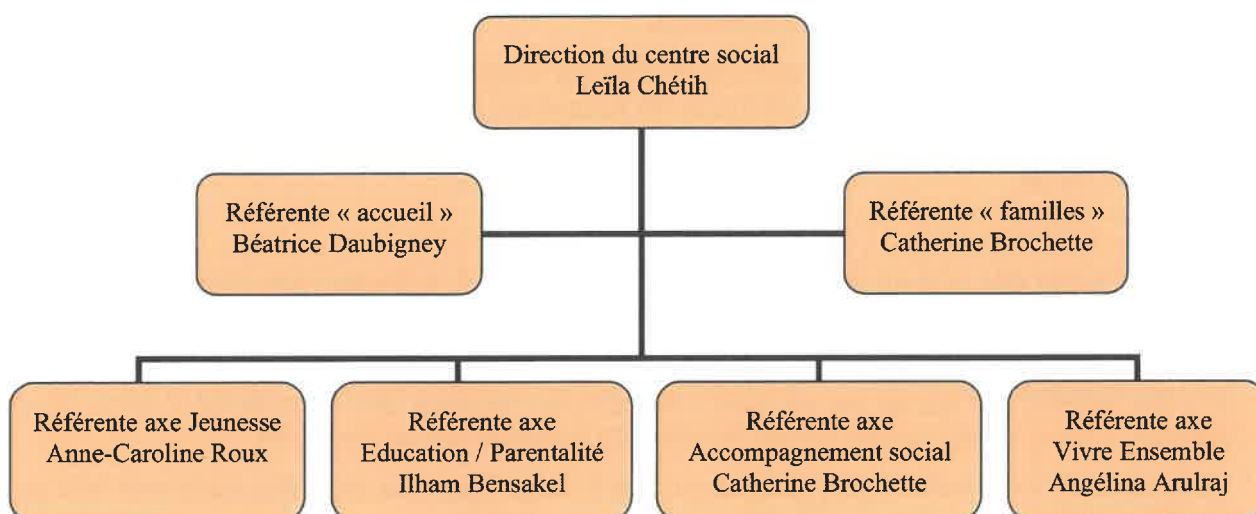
Direction du centre social
Leïla Chétih

Référente « accueil »
Béatrice Daubigney

Référente « familles »
Catherine Brochette

Référente axe Jeunesse
Anne-Caroline Roux

Référente axe
Education / Parentalité
Ilham Bensakel

Référente axe
Accompagnement social
Catherine Brochette

Référente axe
Vivre Ensemble
Angélina Arulraj